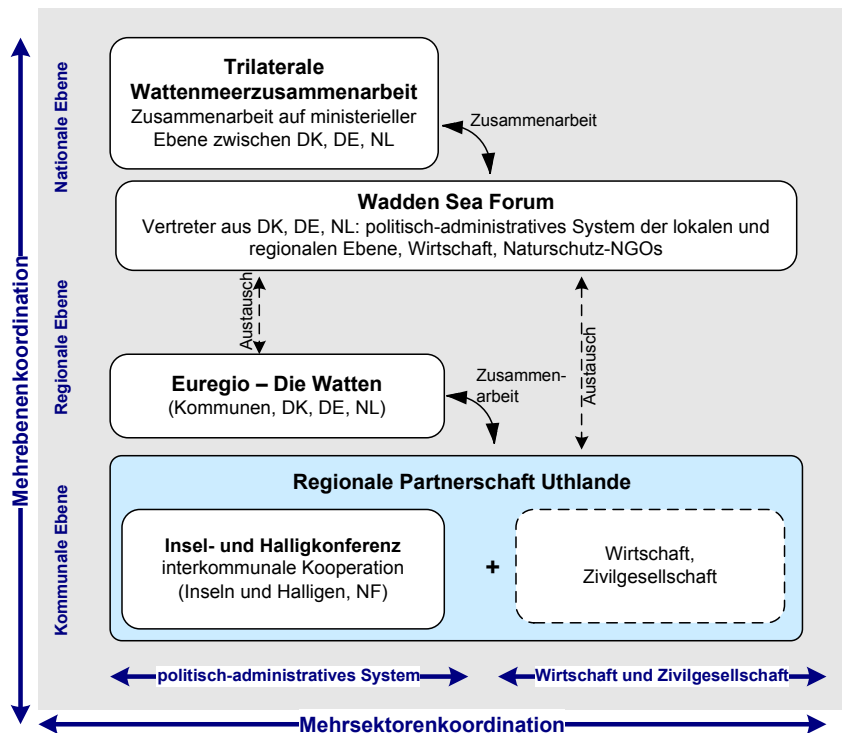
Mehrebenenkoordination

Nationale Ebene

Regionale Ebene

Kommunale Ebene

**Trilaterale Wattenmeerzusammenarbeit**
Zusammenarbeit auf ministerieller Ebene zwischen DK, DE, NL

Zusammenarbeit

**Wadden Sea Forum**
Vertreter aus DK, DE, NL: politisch-administratives System der lokalen und regionalen Ebene, Wirtschaft, Naturschutz-NGOs

Austausch

Austausch

**Euregio – Die Watten**
(Kommunen, DK, DE, NL)

Zusammenarbeit

**Regionale Partnerschaft Uthlande**

**Insel- und Halligkonferenz**
interkommunale Kooperation
(Inseln und Halligen, NF)

+

Wirtschaft,
Zivilgesellschaft

politisch-administratives System

Wirtschaft und Zivilgesellschaft

Mehrsektorenkoordination